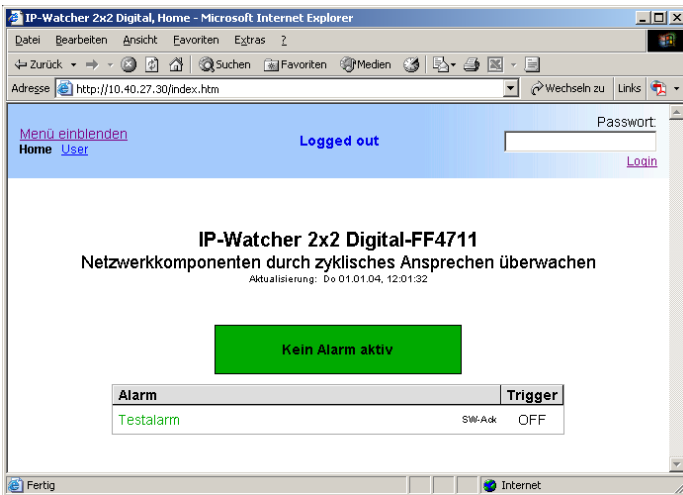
IP-Watcher 2x2 Digital, Home - Microsoft Internet Explorer

Datei Bearbeiten Ansicht Favoriten Extras ?

Zurück Suchen Favoriten Medien

Adresse http://10.40.27.30/index.htm

Wechseln zu Links

Menü einblenden
Home User

Logged out

Passwort:

Login

IP-Watcher 2x2 Digital-FF4711
Netzwerkkomponenten durch zyklisches Ansprechen überwachen
Aktualisierung: Do 01.01.04, 12:01:32

Kein Alarm aktiv

| Alarm | | Trigger |
|---|---|---|
| Testalarm | SW-Ack | OFF |

Fertig

Internet